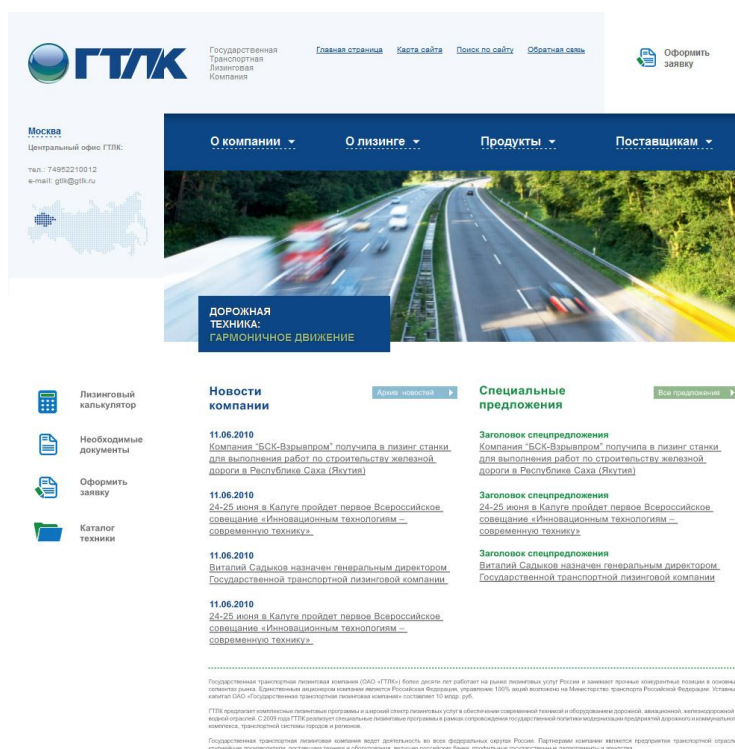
ГТЛК

Государственная Транспортная Лизинговая Компания

Главная страница Карта сайта Поиск по сайту Обратная связь

Оформить заявку

Москва
Центральный офис ГТЛК:

тел.: 74952210012
e-mail: gtlk@gtlk.ru

О компании О лизинге Продукты Поставщикам

ДОРОЖНАЯ ТЕХНИКА:
ГАРМОНИЧНОЕ ДВИЖЕНИЕ

Лизинговый калькулятор

Необходимые документы

Оформить заявку

Каталог техники

Новости компании

Архив новостей

11.06.2010
Компания "БСК-Взрывпром" получила в лизинг станки для выполнения работ по строительству железной дороги в Республике Саха (Якутия)

11.06.2010
24-25 июня в Калуге пройдет первое Всероссийское совещание «Инновационным технологиям – современную технику»

11.06.2010
Виталий Садыков назначен генеральным директором Государственной транспортной лизинговой компании

11.06.2010
24-25 июня в Калуге пройдет первое Всероссийское совещание «Инновационным технологиям – современную технику»

Специальные предложения

Все предложения

Заголовок спецпредложения
Компания "БСК-Взрывпром" получила в лизинг станки для выполнения работ по строительству железной дороги в Республике Саха (Якутия)

Заголовок спецпредложения
24-25 июня в Калуге пройдет первое Всероссийское совещание «Инновационным технологиям – современную технику»

Заголовок спецпредложения
Виталий Садыков назначен генеральным директором Государственной транспортной лизинговой компании

Государственная транспортная лизинговая компания (ОАО «ГТЛК») более десяти лет работает на рынке лизинговых услуг России и занимает прочные конкурентные позиции в основных сегментах рынка. Единственным акционером компании является Российская Федерация, управление 100% акций возложено на Министерство транспорта Российской Федерации. Уставный капитал ОАО «Государственная транспортная лизинговая компания» составляет 10 млрд. руб.

ГТЛК предлагает комплексные лизинговые программы и широкий спектр лизинговых услуг в обеспечении современной техникой и оборудованием дорожной, авиационной, железнодорожной, водной отраслей. С 2009 года ГТЛК реализует специальные лизинговые программы в рамках сопровождения государственной политики модернизации предприятий дорожного и коммунального комплекса, транспортной системы городов и регионов.

Государственная транспортная лизинговая компания ведет деятельность во всех федеральных округах России. Партнерами компании является предприятия транспортной отрасли, крупнейшие производители, поставщики техники и оборудования, ведущие российские банки, профильные государственные департаменты и ведомства.